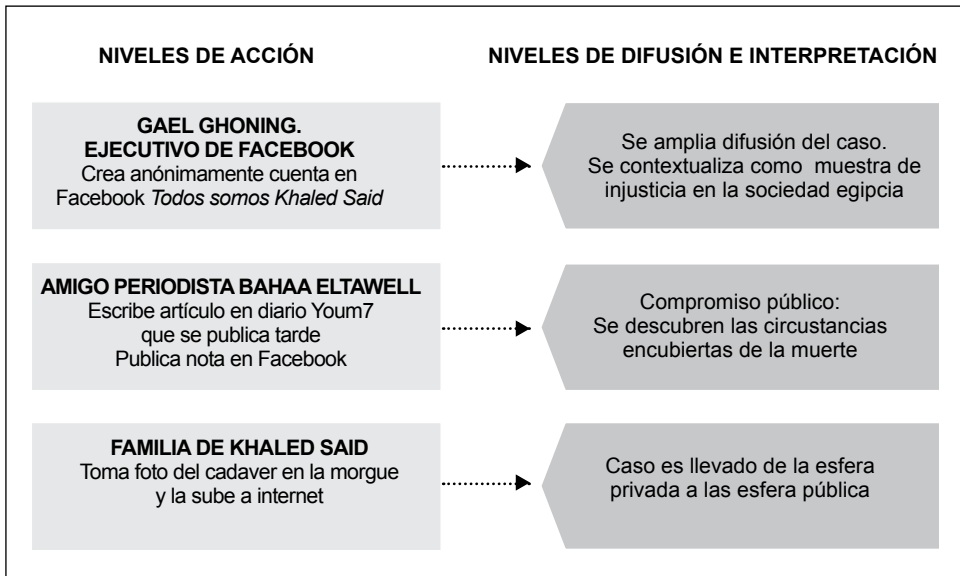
NIVELES DE ACCIÓN

NIVELES DE DIFUSIÓN E INTERPRETACIÓN

GAEL GHONING.
EJECUTIVO DE FACEBOOK
Crea anónimamente cuenta en Facebook *Todos somos Khaled Said*

Se amplia difusión del caso.
Se contextualiza como muestra de injusticia en la sociedad egipcia

AMIGO PERIODISTA BAHAA ELTAWELL
Escribe artículo en diario Youm7 que se publica tarde
Publica nota en Facebook

Compromiso público:
Se descubren las circunstancias encubiertas de la muerte

FAMILIA DE KHALED SAID
Toma foto del cadaver en la morgue y la sube a internet

Caso es llevado de la esfera privada a las esfera pública